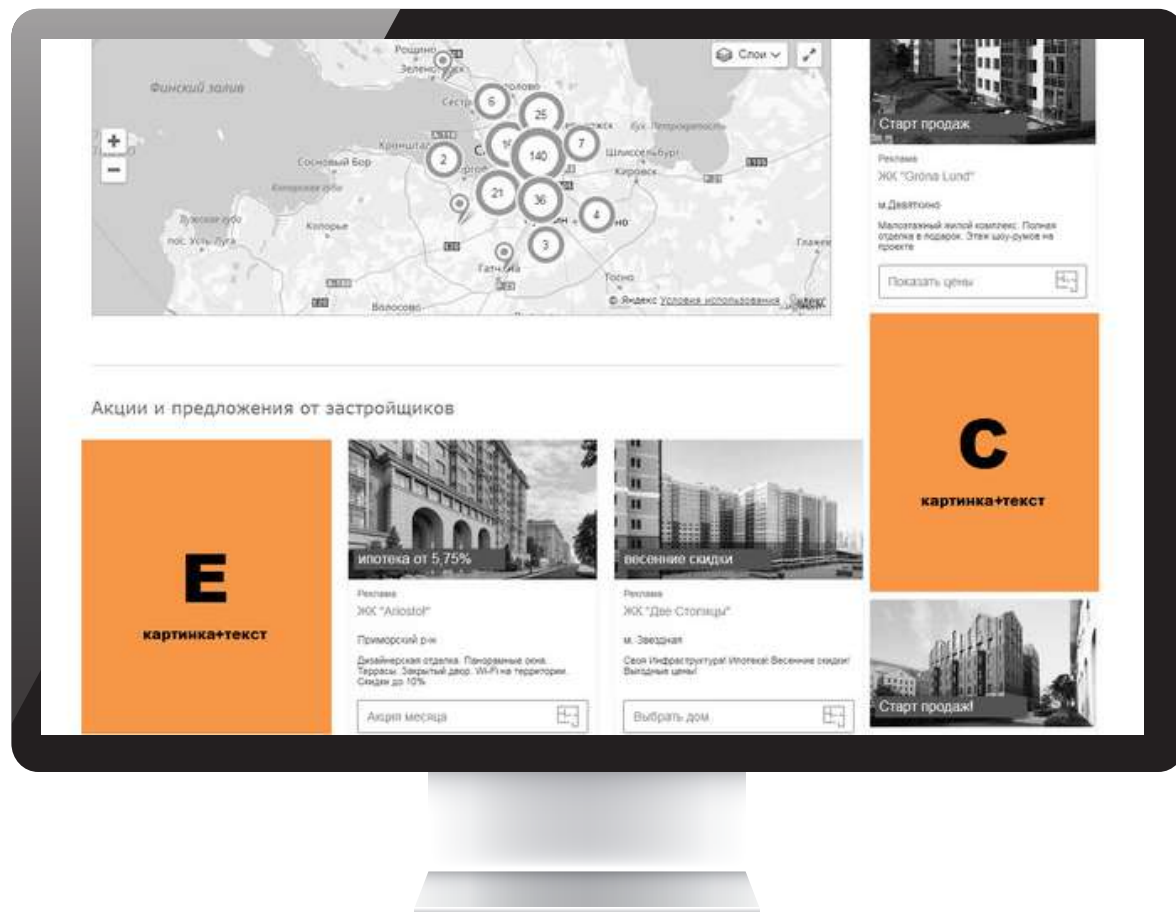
Рощино
Зеленогорск
Слои
Финский залив
Сестрорецк
6
25
7
2
140
21
36
4
3
Кронштадт
Сосновый Бор
Шлиссельбург
Кировск
Копорье
Гатчина
Тосно
Волосово
Глажево
© Яндекс Условия использования

Старт продаж
Реклама
ЖК "Grona Lund"
м.Девяткино
Малоэтажный жилой комплекс. Полная отделка в подарок. Этаж шоу-румов на проекте
Показать цены

C
картинка+текст

Акции и предложения от застройщиков

E
картинка+текст

ипотека от 5,75%
Реклама
ЖК "Ariosto"
Приморский р-н
Дизайнерская отделка. Панорамные окна. Террасы. Закрытый двор. Wi-Fi на территории. Скидки до 10%
Акция месяца

весенние скидки
Реклама
ЖК "Две Столицы"
м. Звездная
Своя Инфраструктура! Ипотека! Весенние скидки! Выгодные цены!
Выбрать дом

Старт продаж!